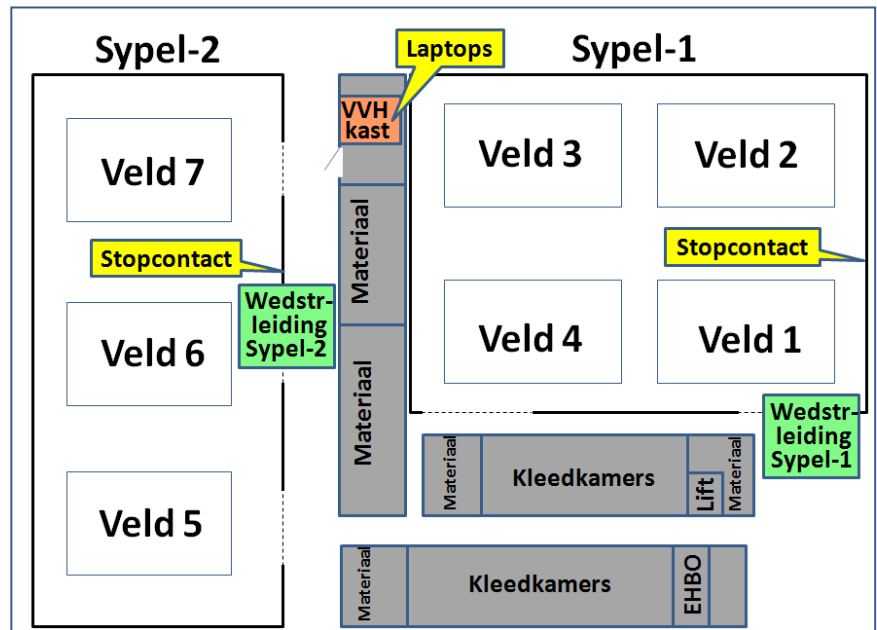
Sypel-2

Laptops

Sypel-1

VVH kast

Veld 7

Veld 3

Veld 2

Materiaal

Stopcontact

Stopcontact

Wedstrleiding Sypel-2

Veld 6

Veld 4

Veld 1

Materiaal

Wedstrleiding Sypel-1

Materiaal

Kleedkamers

Lift

Materiaal

Veld 5

Materiaal

Kleedkamers

EHBO